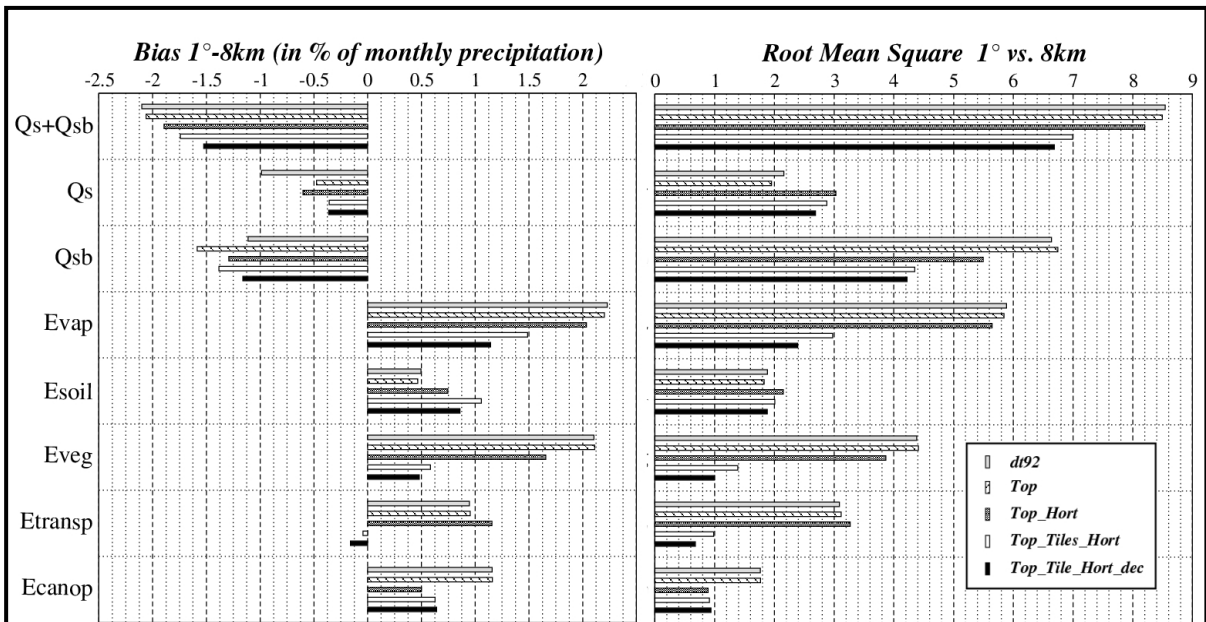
Bias 1°-8km (in % of monthly precipitation)

-2.5 -2 -1.5 -1 -0.5 0 0.5 1 1.5 2

Qs+Qsb

Qs

Qsb

Evap

Esoil

Eveg

Etransp

Ecanop

Root Mean Square 1° vs. 8km

0 1 2 3 4 5 6 7 8 9

dt92
Top
Top_Hort
Top_Tiles_Hort
Top_Tile_Hort_dec